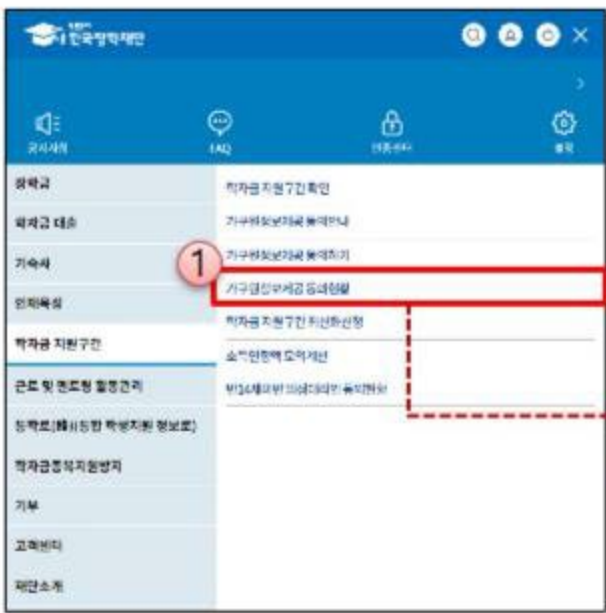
한국장학재단

공지사항
FAQ
인증센터
설정

장학금
학자금 대출
기숙사
인재육성
학자금 지원구간
근로 및 멘토링 활동관리
등록금(부담완화 학생지원 정보로)
학자금중복지원방지
기부
고객센터
재단소개

학자금 지원구간 확인
가구원정보제공 동의안내
가구원정보제공 동의하기
1
가구원정보제공 동의현황
학자금 지원구간 이의신청
소득인정액 모의계산
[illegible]